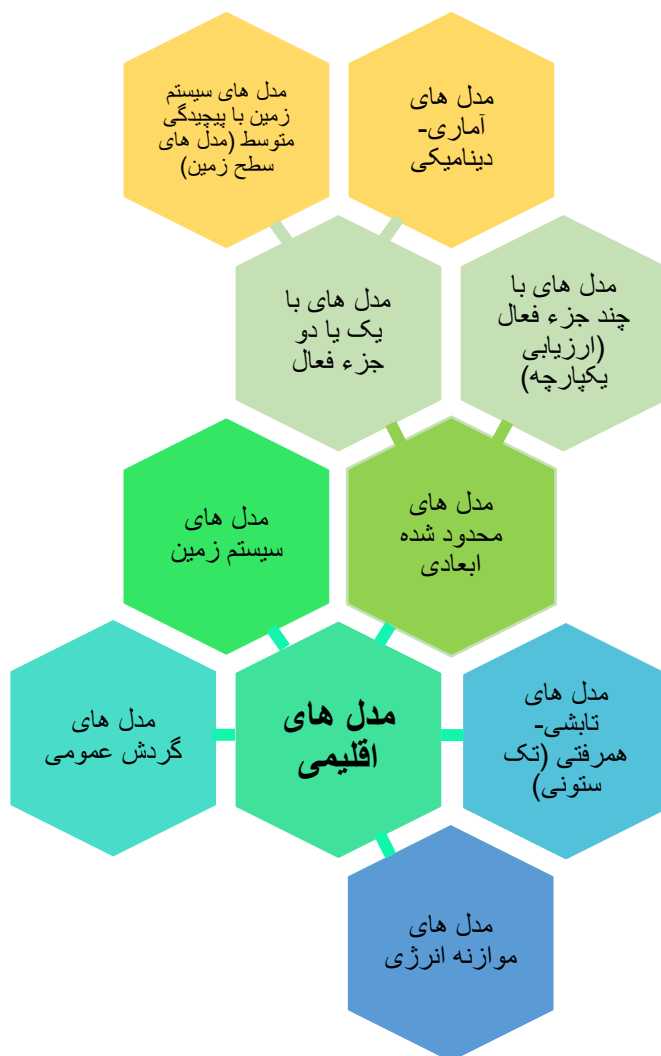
مدل های سیستم زمین با پیچیدگی متوسط (مدل های سطح زمین)

مدل های آماری-دینامیکی

مدل های با یک یا دو جزء فعال

مدل های با چند جزء فعال (ارزیابی یکپارچه)

مدل های سیستم زمین

مدل های محدود شده ابعادی

مدل های گردش عمومی

مدل های اقلیمی

مدل های تابشی-همرفتی (تک ستونی)

مدل های موازنه انرژی